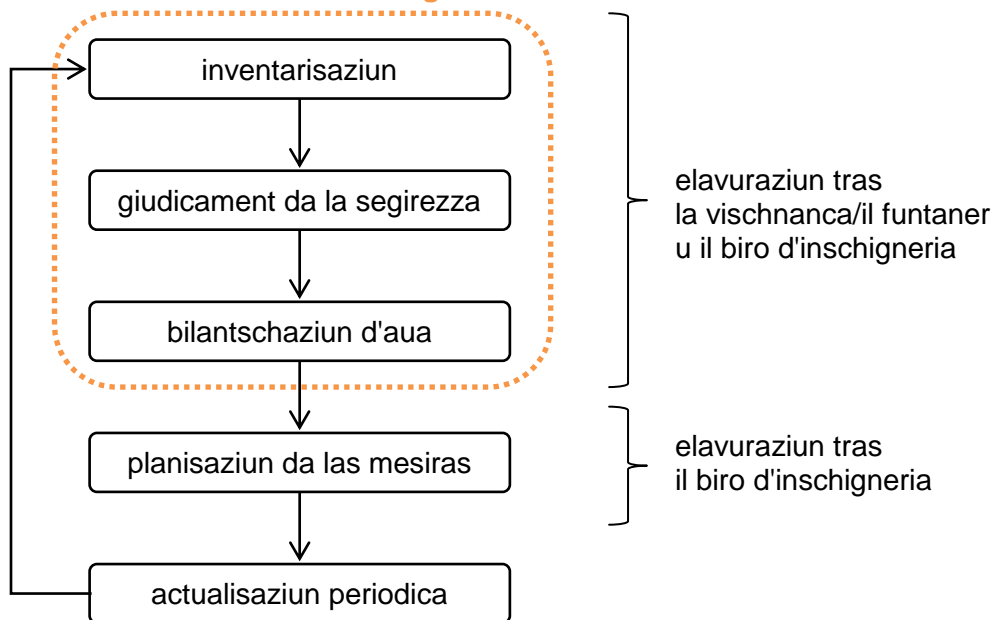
inventarisaziun

giudicament da la segirezza

bilantschaziun d'aua

planisaziun da las mesiras

actualisaziun periodica

elavuraziun tras la vischnanca/il funtaner u il biro d'inschigneria

elavuraziun tras il biro d'inschigneria